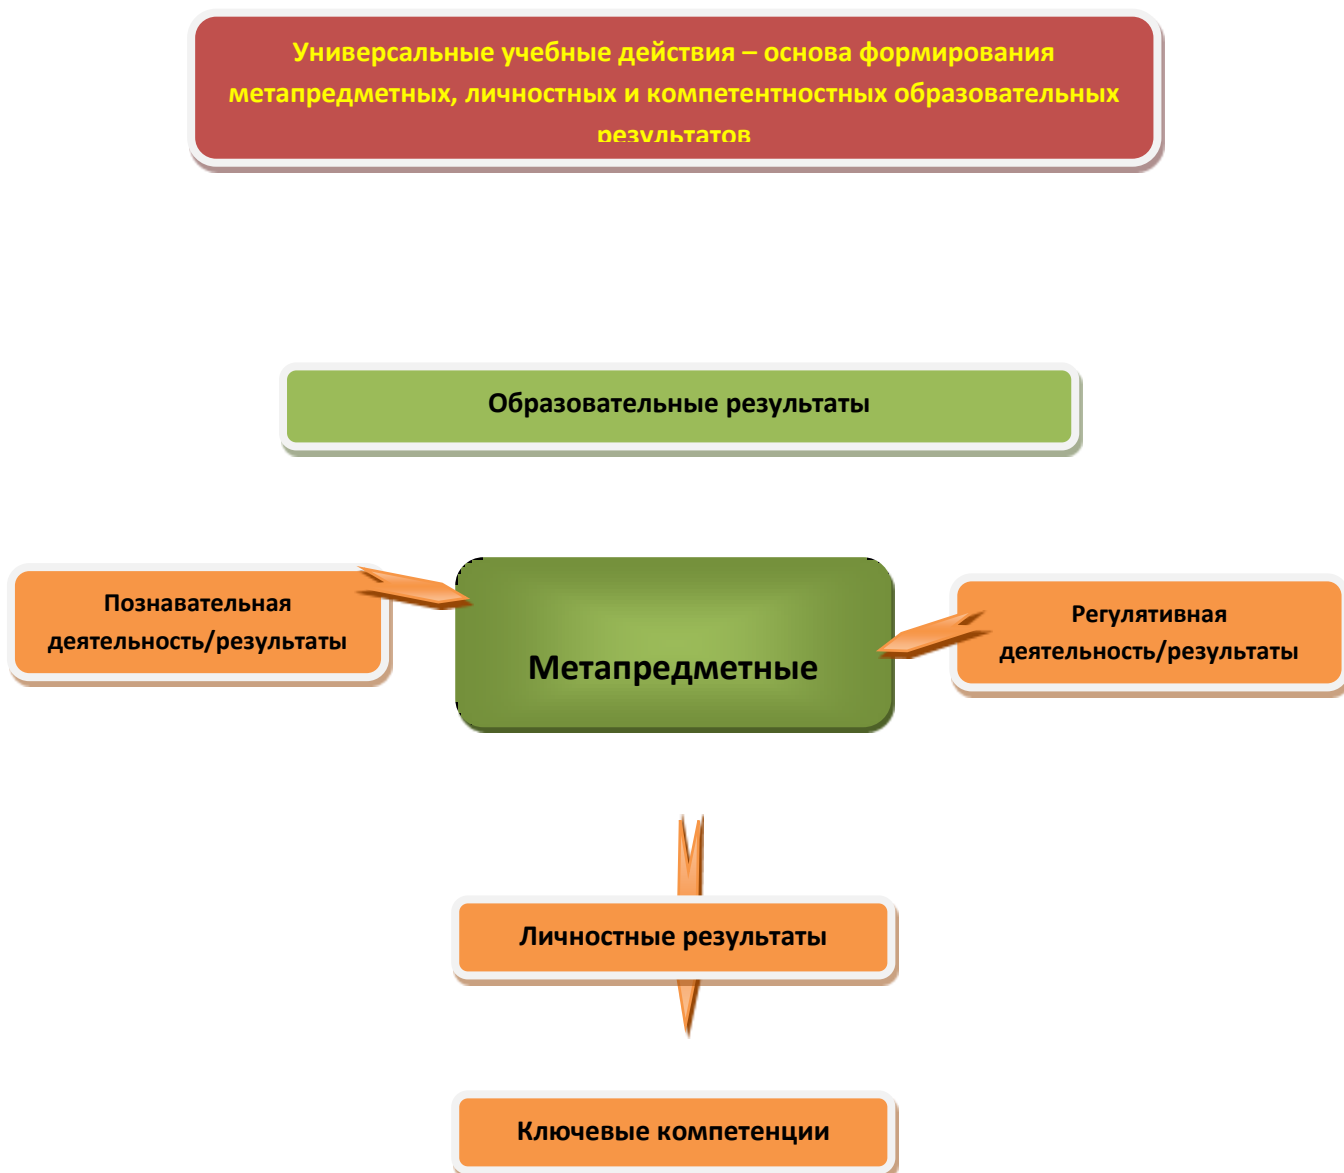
Универсальные учебные действия – основа формирования метапредметных, личностных и компетентностных образовательных результатов

Образовательные результаты

Познавательная деятельность/результаты

Метапредметные

Регулятивная деятельность/результаты

Личностные результаты

Ключевые компетенции